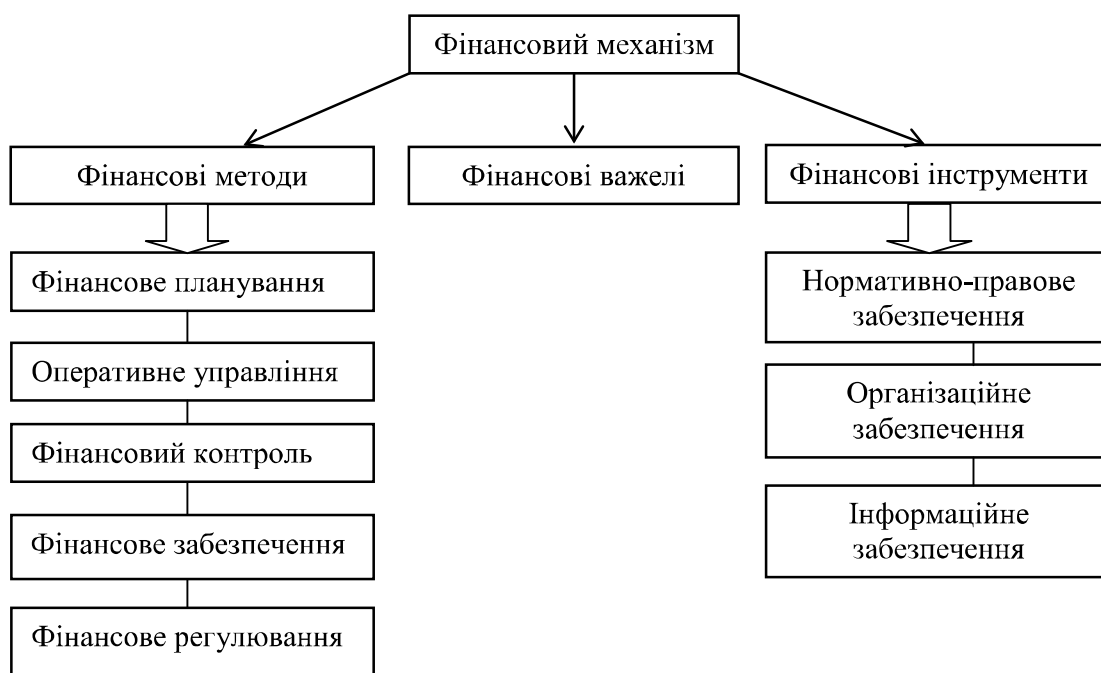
Фінансовий механізм

Фінансові методи

Фінансові важелі

Фінансові інструменти

Фінансове планування

Оперативне управління

Фінансовий контроль

Фінансове забезпечення

Фінансове регулювання

Нормативно-правове забезпечення

Організаційне забезпечення

Інформаційне забезпечення